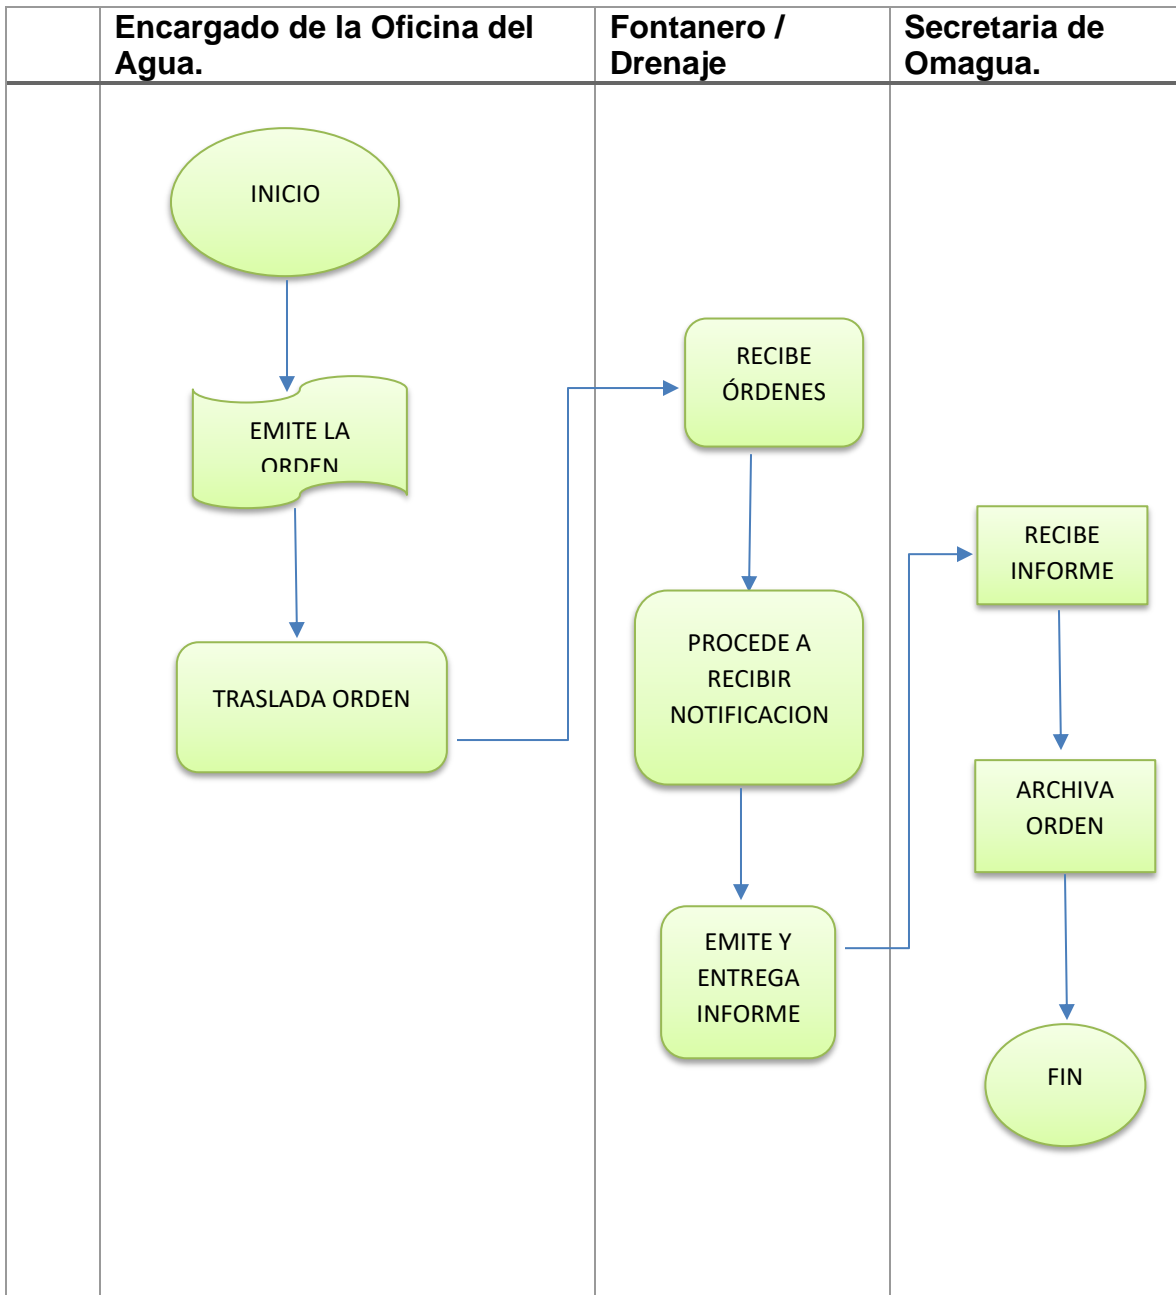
| | Encargado de la Oficina del Agua. | Fontanero / Drenaje | Secretaria de Omagua. |
|---|---|---|---|

INICIO

EMITE LA ORDEN

TRASLADA ORDEN

RECIBE ÓRDENES

PROCEDE A RECIBIR NOTIFICACION

EMITE Y ENTREGA INFORME

RECIBE INFORME

ARCHIVA ORDEN

FIN